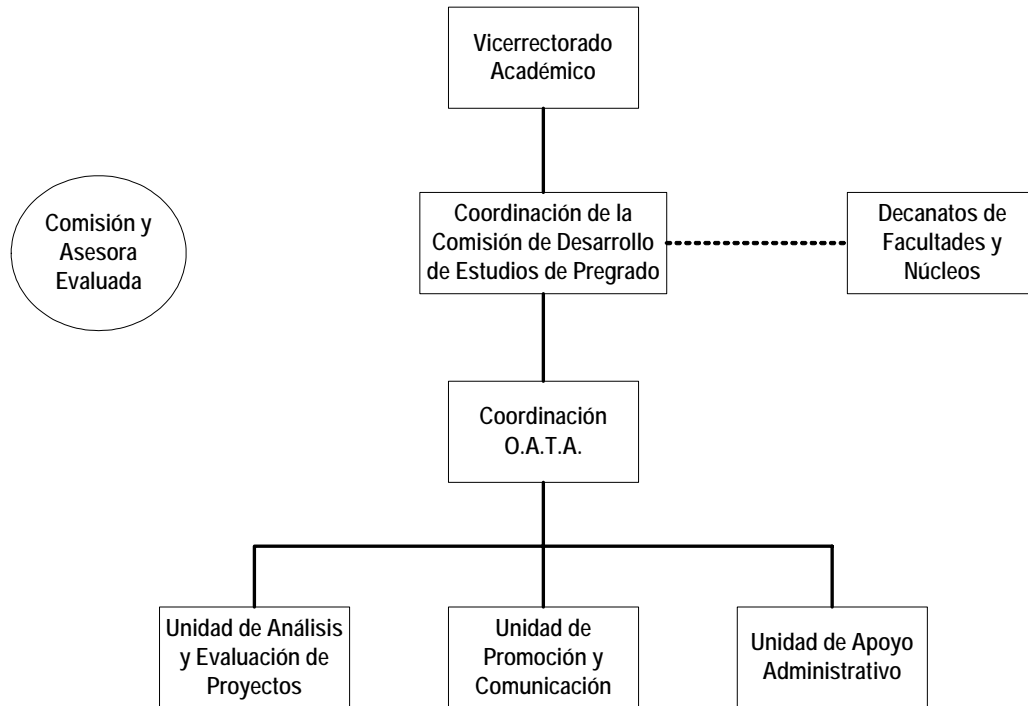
Vicerrectorado Académico

Comisión y Asesora Evaluada

Coordinación de la Comisión de Desarrollo de Estudios de Pregrado

Decanatos de Facultades y Núcleos

Coordinación O.A.T.A.

Unidad de Análisis y Evaluación de Proyectos

Unidad de Promoción y Comunicación

Unidad de Apoyo Administrativo